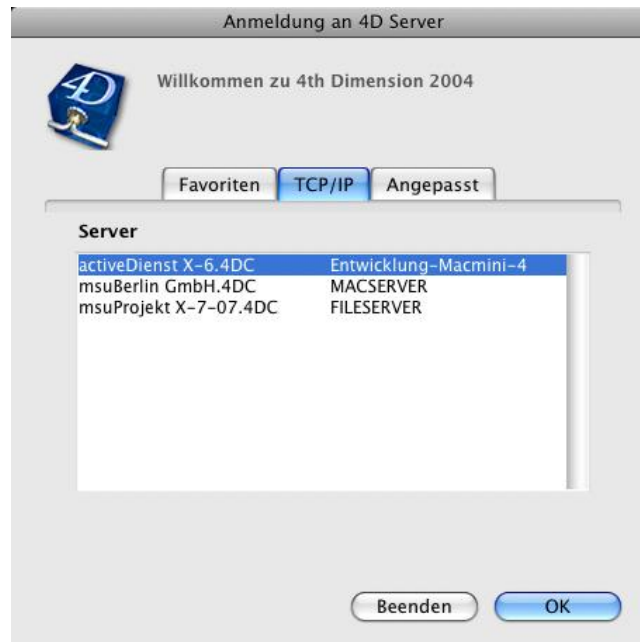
Anmeldung an 4D Server

4D

Willkommen zu 4th Dimension 2004

Favoriten TCP/IP Angepasst

Server

| | |
|---|---|
| activeDienst X-6.4DC | Entwicklung-Macmini-4 |
| msuBerlin GmbH.4DC | MACSERVER |
| msuProjekt X-7-07.4DC | FILESERVER |

Beenden OK